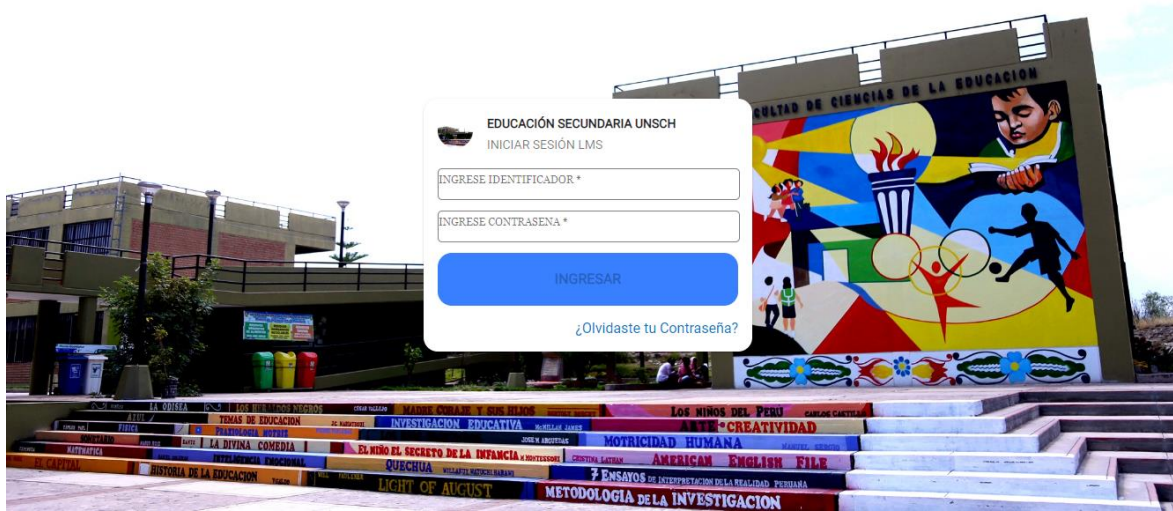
EDUCACIÓN SECUNDARIA UNSCH
INICIAR SESIÓN LMS

INGRESE IDENTIFICADOR *

INGRESE CONTRASENA *

INGRESAR

¿Olvidaste tu Contraseña?

ULTAD DE CIENCIAS DE LA EDUCACION

LA ODISEA
LOS HERALDOS NEGROS
CESAR VALLEJO
MADRE CORAJE Y SUS HIJOS
LOS NIÑOS DEL PERU
TEMAS DE EDUCACION
INVESTIGACION EDUCATIVA
ARTE Y CREATIVIDAD
FISICA
PSICOLOGIA
LA DIVINA COMEDIA
DANTE
MOTRICIDAD HUMANA
MATEMATICA
INTELIGENCIA EMOCIONAL
EL NIÑO EL SECRETO DE LA INFANCIA
AMERICAN ENGLISH FILE
EL CAPITAL
HISTORIA DE LA EDUCACION
QUECHUA
7 ENSAYOS DE INTERPRETACION DE LA REALIDAD PERUANA
LIGHT OF AUGUST
METODOLOGIA DE LA INVESTIGACION